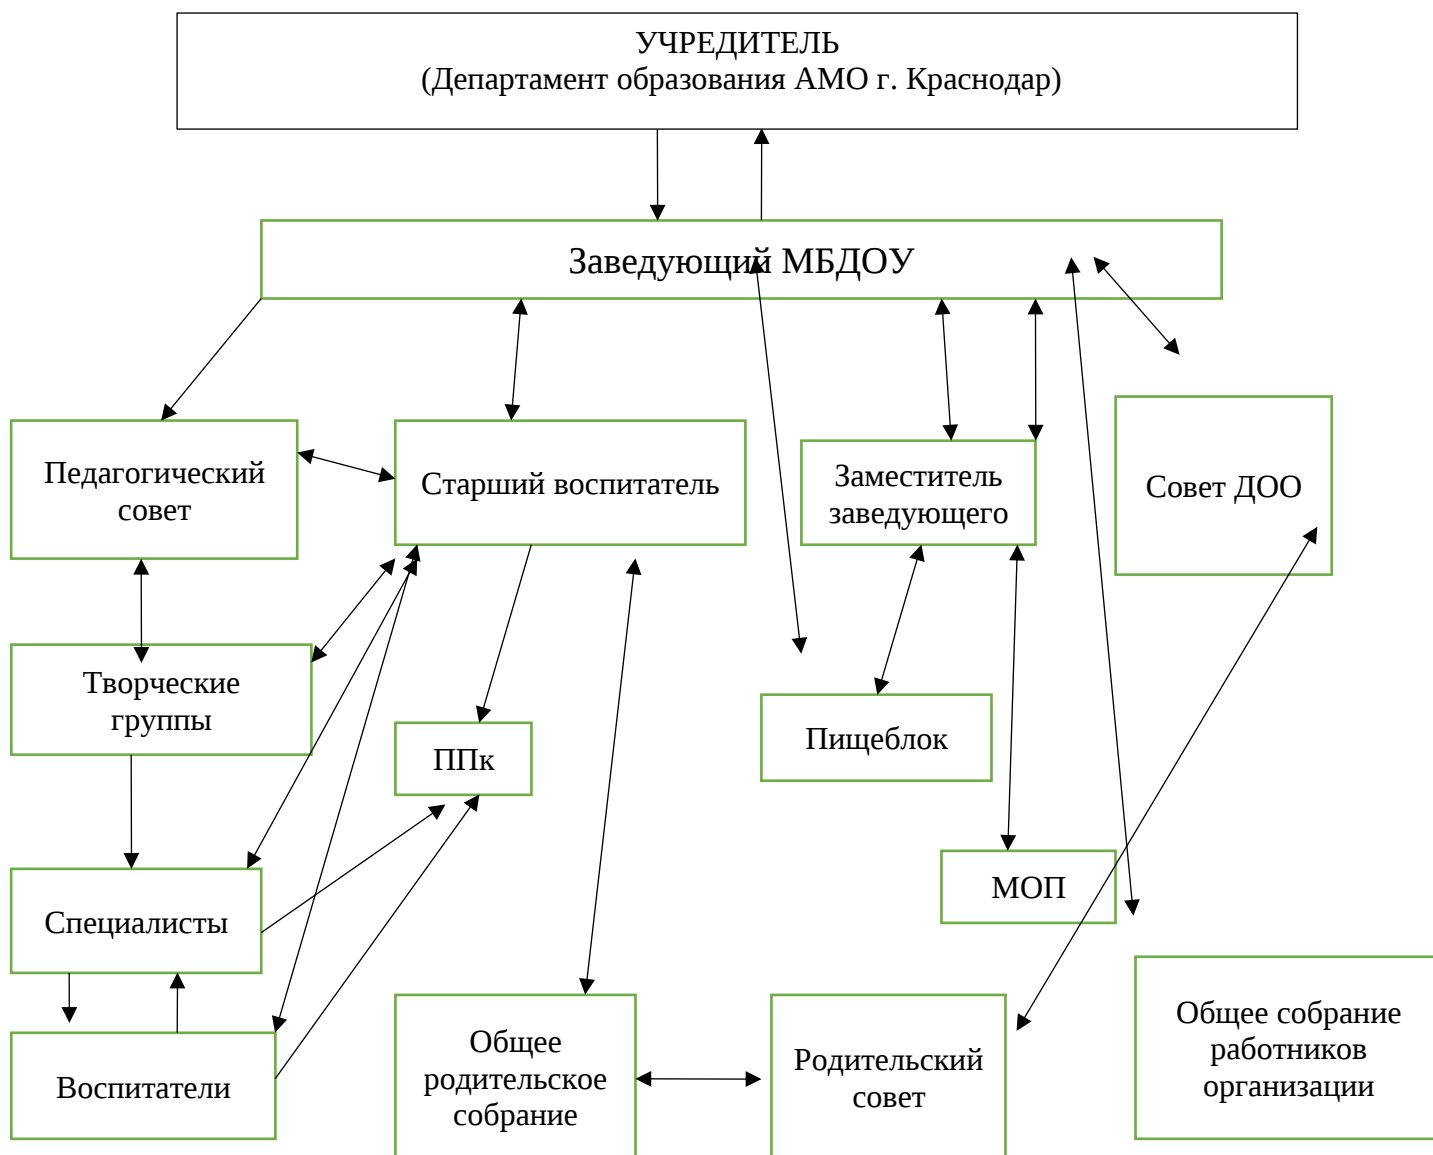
УЧРЕДИТЕЛЬ
(Департамент образования АМО г. Краснодар)

Заведующий МБДОУ

Педагогический совет

Старший воспитатель

Заместитель заведующего

Совет ДОО

Творческие группы

ППк

Пищеблок

МОП

Специалисты

Воспитатели

Общее родительское собрание

Родительский совет

Общее собрание работников организации